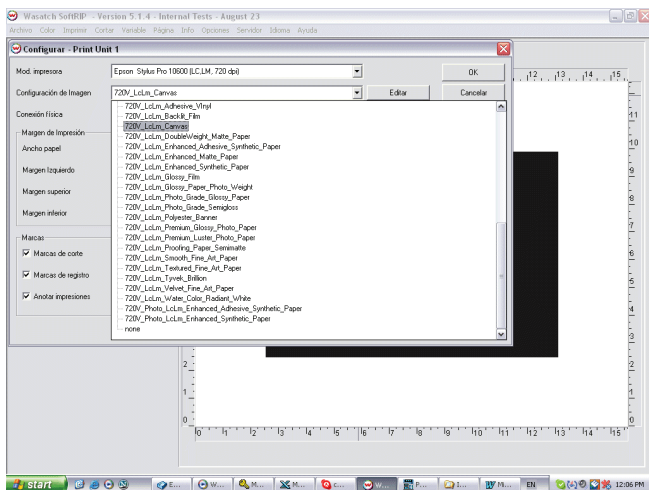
Wasatch SoftRIP - Version 5.1.4 - Internal Tests - August 23
Archivo Color Imprimir Cortar Variable Página Info Opciones Servidor Idioma Ayuda

Configurar - Print Unit 1

Mod. impresora
Epson Stylus Pro 10600 (LC,LM, 720 dpi)
OK
Configuración de Imagen
720V_LcLm_Canvas
Editar
Cancelar
Conexión física
Margen de Impresión
Ancho papel
Margen Izquierdo
Margen superior
Margen inferior
Marcas
Marcas de corte
Marcas de registro
Anotar impresiones

720V_LcLm_Adhesive_Vinyl
720V_LcLm_Backlit_Film
720V_LcLm_Canvas
720V_LcLm_DoubleWeight_Matte_Paper
720V_LcLm_Enhanced_Adhesive_Synthetic_Paper
720V_LcLm_Enhanced_Matte_Paper
720V_LcLm_Enhanced_Synthetic_Paper
720V_LcLm_Glossy_Film
720V_LcLm_Glossy_Paper_Photo_Weight
720V_LcLm_Photo_Grade_Glossy_Paper
720V_LcLm_Photo_Grade_Semigloss
720V_LcLm_Polyester_Banner
720V_LcLm_Premium_Glossy_Photo_Paper
720V_LcLm_Premium_Luster_Photo_Paper
720V_LcLm_Proofing_Paper_Semimatte
720V_LcLm_Smooth_Fine_Art_Paper
720V_LcLm_Textured_Fine_Art_Paper
720V_LcLm_Tyvek_Brillion
720V_LcLm_Velvet_Fine_Art_Paper
720V_LcLm_Water_Color_Radiant_White
720V_Photo_LcLm_Enhanced_Adhesive_Synthetic_Paper
720V_Photo_LcLm_Enhanced_Synthetic_Paper
none

12 13 14 15
11 10 9 8 7 6 5 4 3 2 1 0
0 1 2 3 4 5 6 7 8 9 10 11 12 13 14 15

start E... W... M... M... c... W... F... I... Mi... EN 12:06 PM